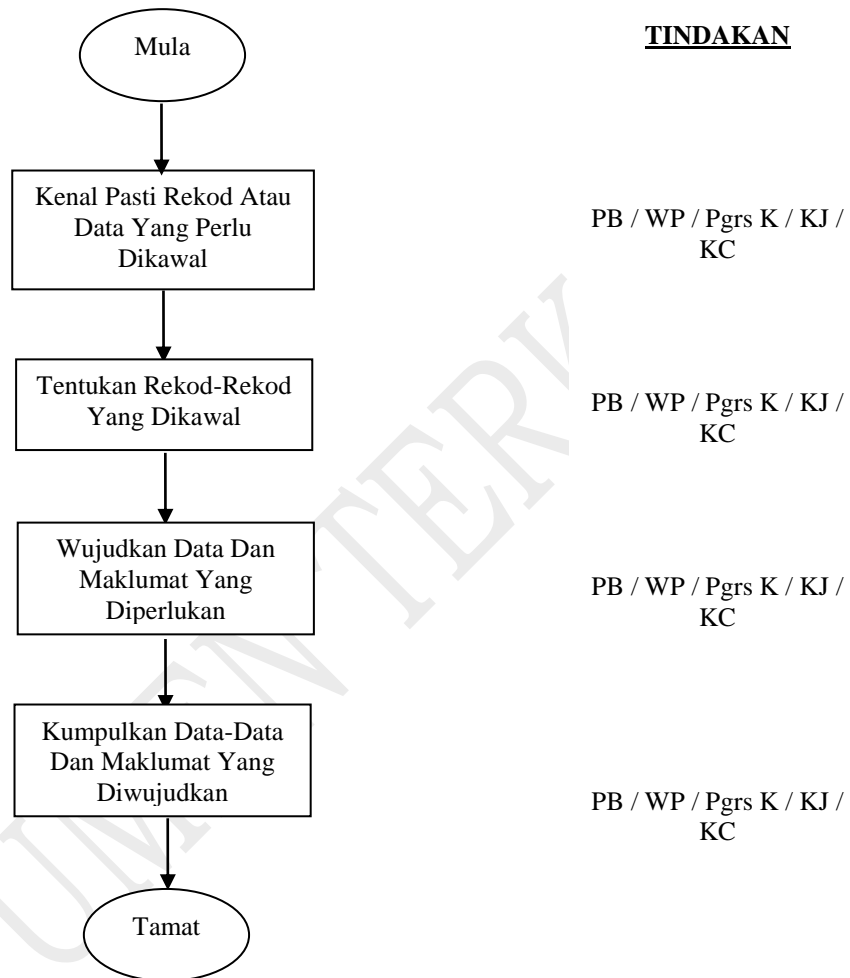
Mula

TINDAKAN

Kenal Pasti Rekod Atau Data Yang Perlu Dikawal

PB / WP / Pgrs K / KJ / KC

Tentukan Rekod-Rekod Yang Dikawal

PB / WP / Pgrs K / KJ / KC

Wujudkan Data Dan Maklumat Yang Diperlukan

PB / WP / Pgrs K / KJ / KC

Kumpulkan Data-Data Dan Maklumat Yang Diwujudkan

PB / WP / Pgrs K / KJ / KC

Tamat

UMUM TERHAD